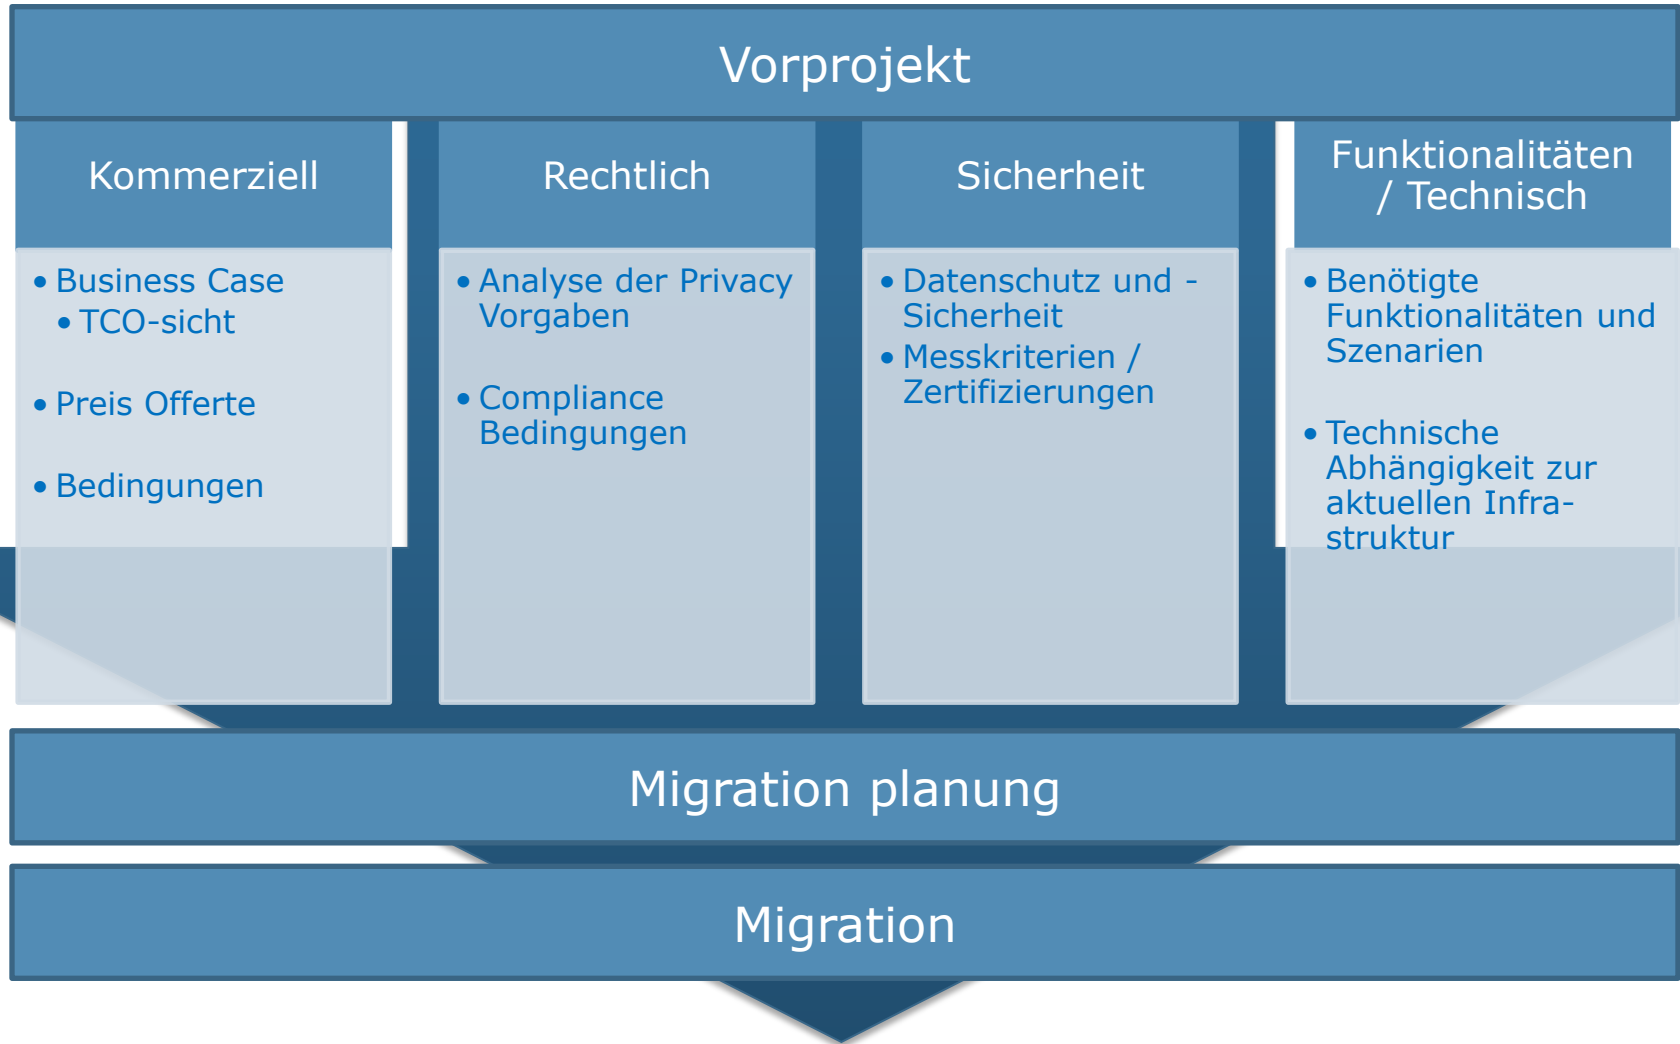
Vorprojekt

Kommerziell

- Business Case
  - TCO-sicht
- Preis Offerte
- Bedingungen

Rechtlich

- Analyse der Privacy Vorgaben
- Compliance Bedingungen

Sicherheit

- Datenschutz und -Sicherheit
- Messkriterien / Zertifizierungen

Funktionalitäten / Technisch

- Benötigte Funktionalitäten und Szenarien
- Technische Abhängigkeit zur aktuellen Infra-struktur

Migration planung

Migration